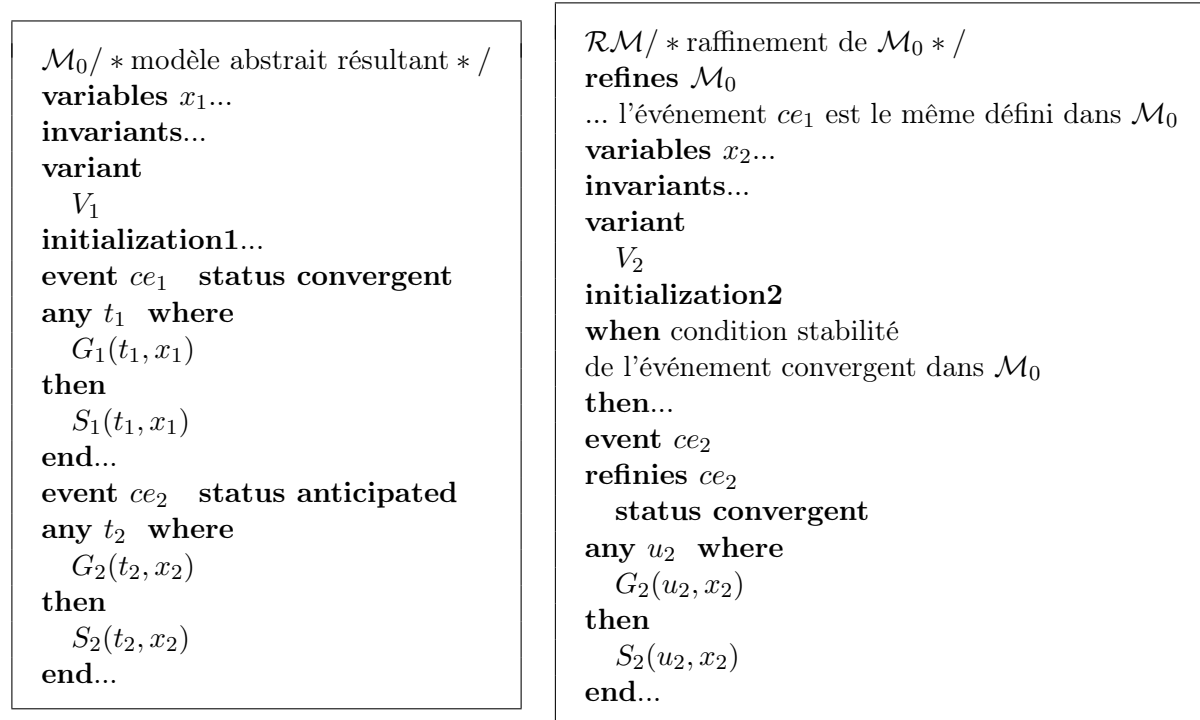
$\mathcal{M}_0 / *$ modèle abstrait résultant $* /$
variables $x_1$...
invariants...
variant
$V_1$
initialization1...
event $ce_1$ status convergent
any $t_1$ where
$G_1(t_1, x_1)$
then
$S_1(t_1, x_1)$
end...
event $ce_2$ status anticipated
any $t_2$ where
$G_2(t_2, x_2)$
then
$S_2(t_2, x_2)$
end...

$\mathcal{RM} / *$ raffinement de $\mathcal{M}_0 * /$
refines $\mathcal{M}_0$
... l'événement $ce_1$ est le même défini dans $\mathcal{M}_0$
variables $x_2$...
invariants...
variant
$V_2$
initialization2
when condition stabilité
de l'événement convergent dans $\mathcal{M}_0$
then...
event $ce_2$
refinies $ce_2$
status convergent
any $u_2$ where
$G_2(u_2, x_2)$
then
$S_2(u_2, x_2)$
end...